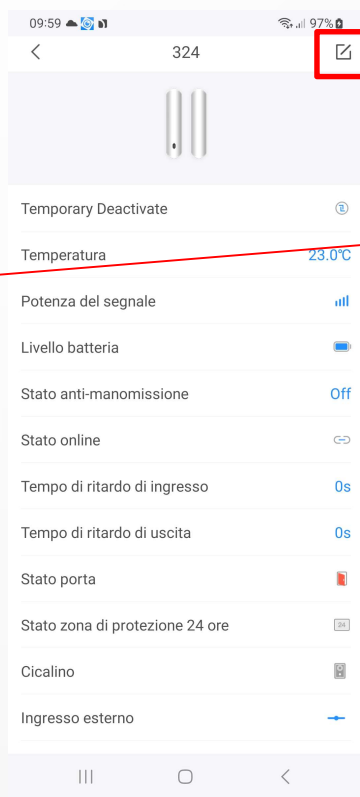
09:59 97%

<

324

Temporary Deactivate

Temperatura 23.0°C

Potenza del segnale

Livello batteria

Stato anti-manomissione Off

Stato online

Tempo di ritardo di ingresso 0s

Tempo di ritardo di uscita 0s

Stato porta

Stato zona di protezione 24 ore 24

Cicalino

Ingresso esterno